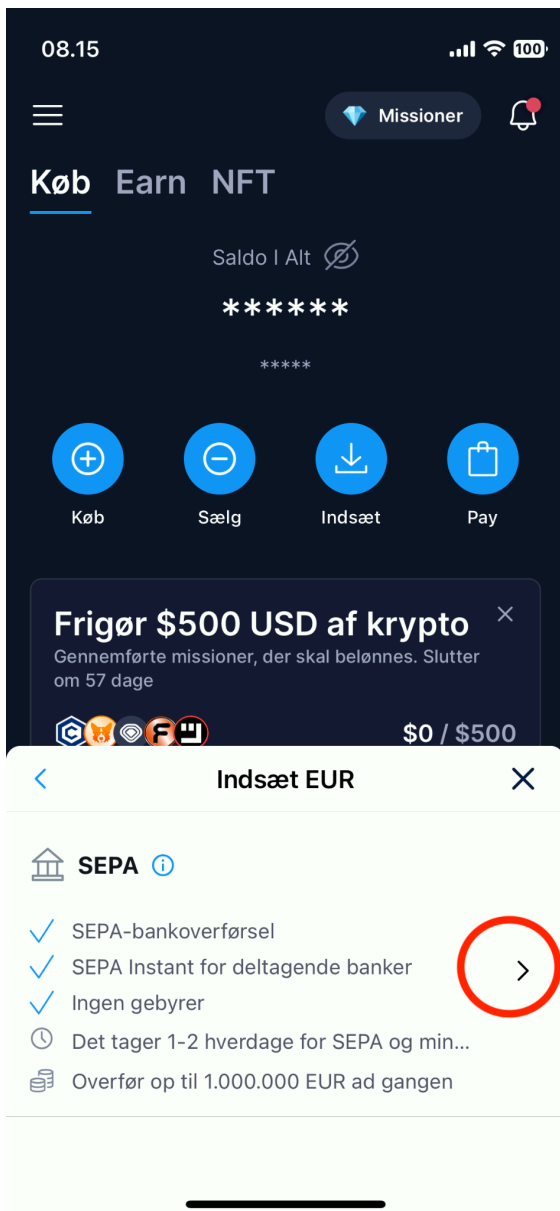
08.15

100

Missioner

Køb Earn NFT

Saldo I Alt

******

*****

Køb

Sælg

Indsæt

Pay

Frigør $500 USD af krypto

Gennemførte missioner, der skal belønnes. Slutter om 57 dage

$0 / $500

Indsæt EUR

SEPA

SEPA-bankoverførsel

SEPA Instant for deltagende banker

Ingen gebyrer

Det tager 1-2 hverdage for SEPA og min...

Overfør op til 1.000.000 EUR ad gangen